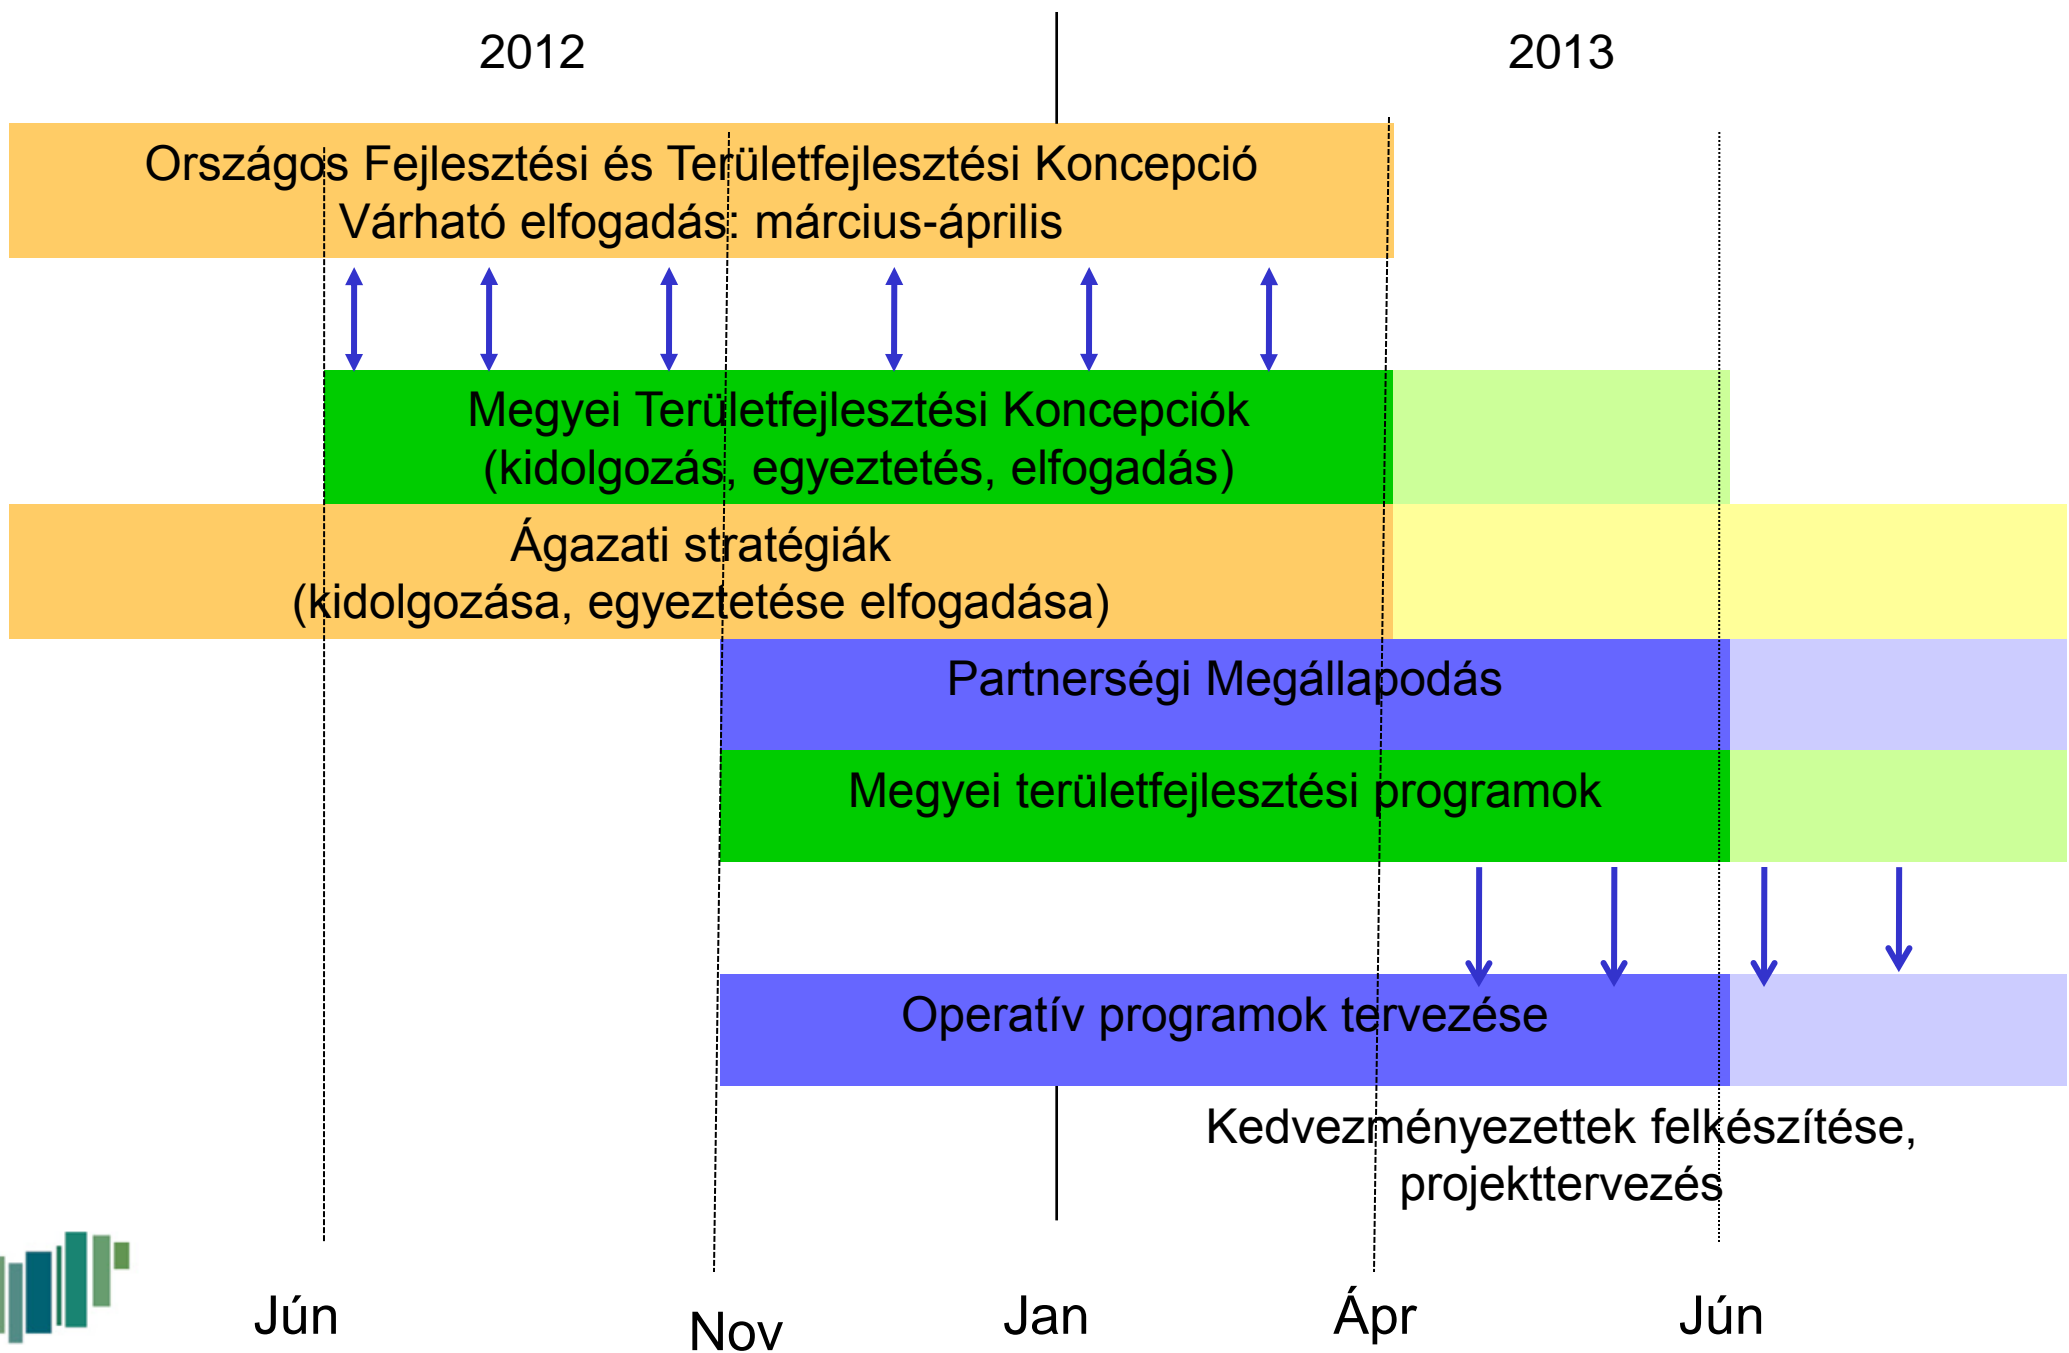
2012

2013

Országos Fejlesztési és Területfejlesztési Koncepció
Várható elfogadás: március-április

Megyei Területfejlesztési Koncepciók
(kidolgozás, egyeztetés, elfogadás)

Ágazati stratégiák
(kidolgozása, egyeztetése elfogadása)

Partnerségi Megállapodás

Megyei területfejlesztési programok

Operatív programok tervezése

Kedvezményezettek felkészítése, projekttervezés

Jún

Nov

Jan

Ápr

Jún